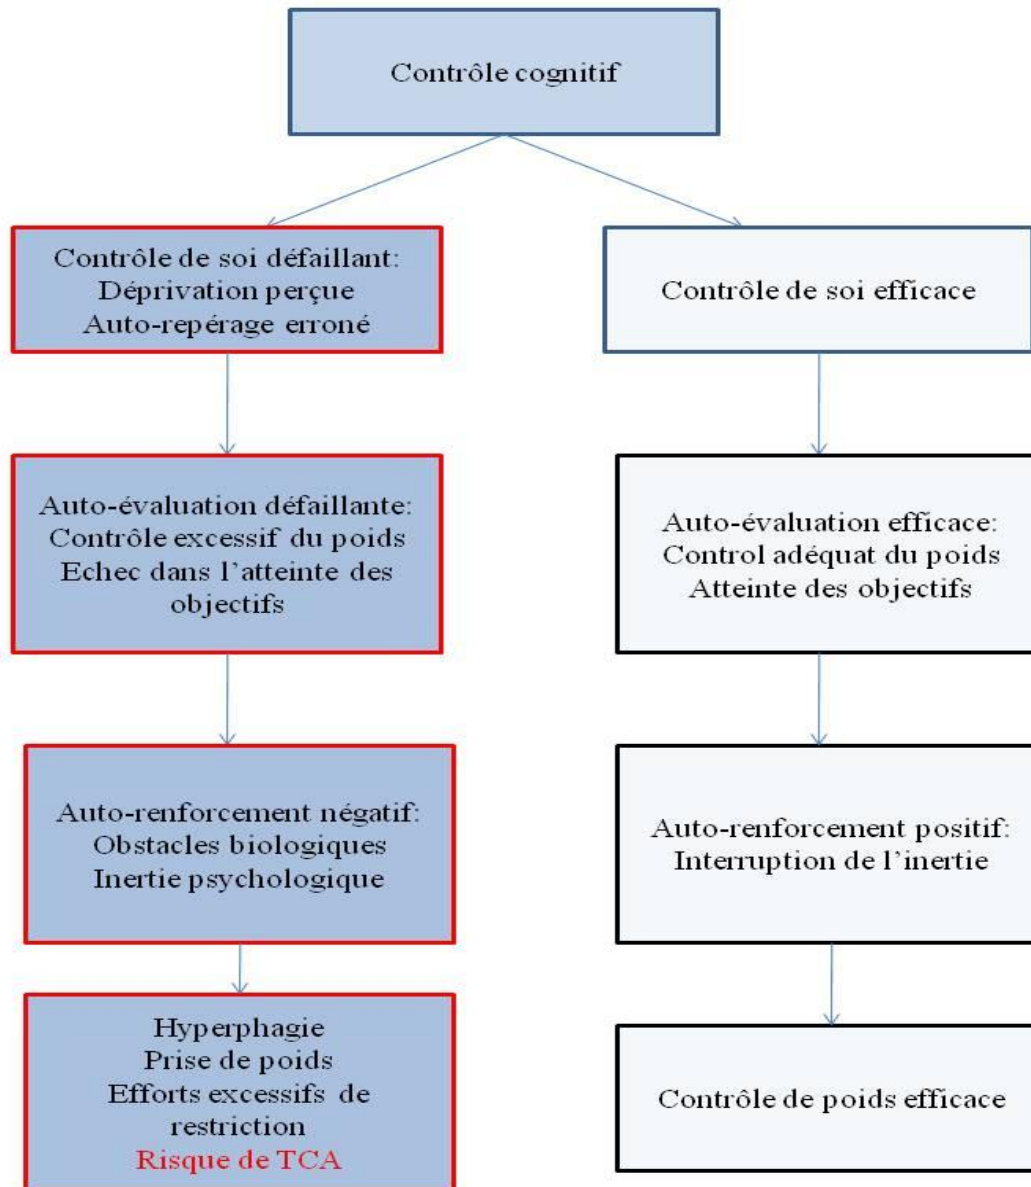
Contrôle cognitif

Contrôle de soi défaillant:
Déprivation perçue
Auto-repérage erroné

Auto-évaluation défaillante:
Contrôle excessif du poids
Echec dans l'atteinte des objectifs

Auto-renforcement négatif:
Obstacles biologiques
Inertie psychologique

Hyperphagie
Prise de poids
Efforts excessifs de restriction
Risque de TCA

Contrôle de soi efficace

Auto-évaluation efficace:
Control adéquat du poids
Atteinte des objectifs

Auto-renforcement positif:
Interruption de l'inertie

Contrôle de poids efficace